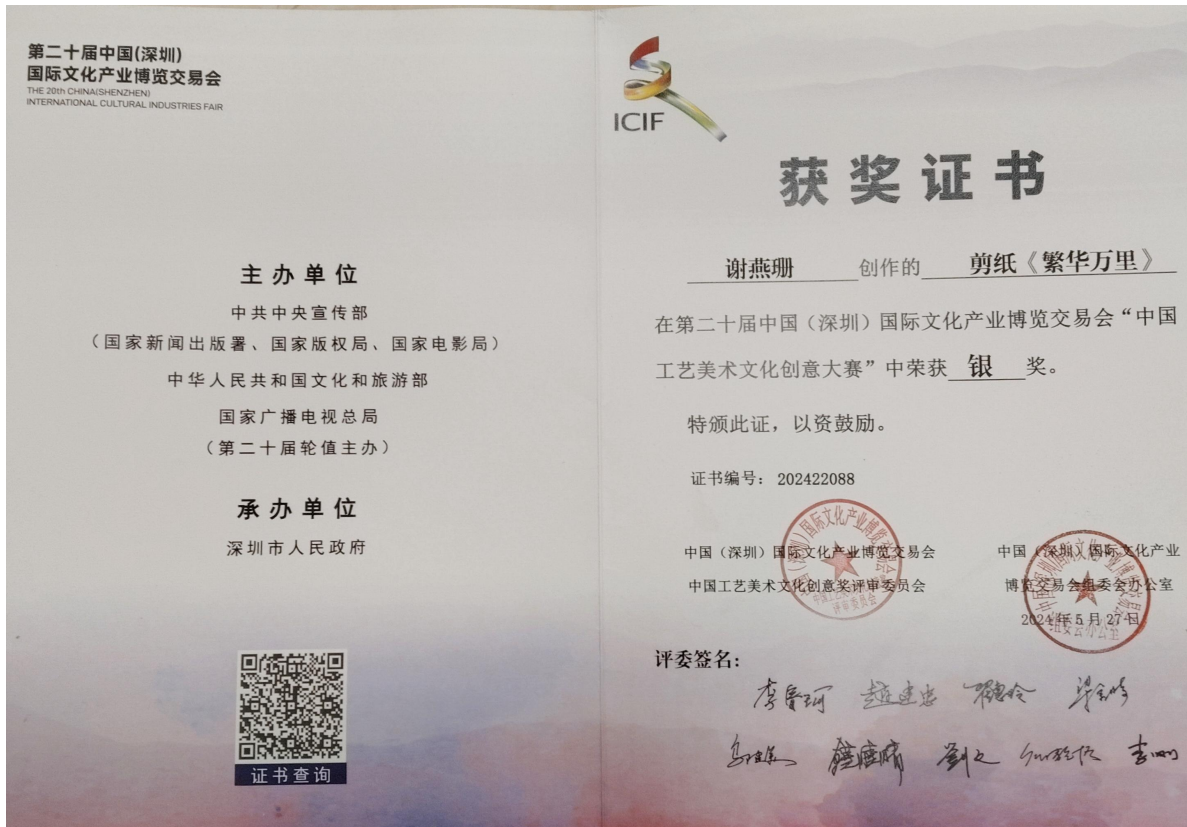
第二十届中国(深圳)
国际文化产业博览交易会
THE 20th CHINA(SHENZHEN)
INTERNATIONAL CULTURAL INDUSTRIES FAIR

主办单位
中共中央宣传部
（国家新闻出版署、国家版权局、国家电影局）
中华人民共和国文化和旅游部
国家广播电视总局
（第二十届轮值主办）

承办单位
深圳市人民政府

证书查询

ICIF

获奖证书

谢燕珊 创作的 剪纸《繁华万里》

在第二十届中国（深圳）国际文化产业博览交易会“中国工艺美术文化创意大赛”中荣获 银 奖。

特颁此证，以资鼓励。

证书编号：202422088

中国（深圳）国际文化产业博览交易会
中国工艺美术文化创意奖评审委员会

中国（深圳）国际文化产业博览交易会组委会办公室
2024年5月27日

评委签名：
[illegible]